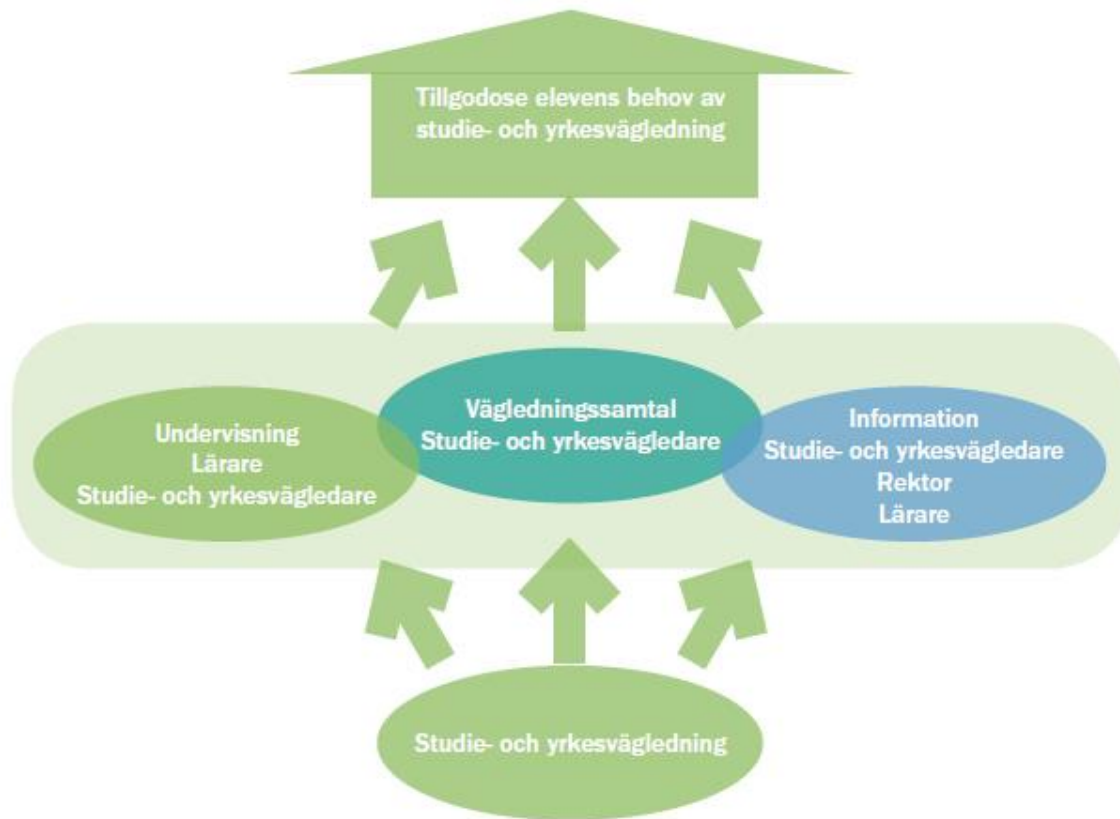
Tillgodose elevens behov av studie- och yrkesvägledning

Undervisning
Lärare
Studie- och yrkesvägledare

Vägledningssamtal
Studie- och yrkesvägledare

Information
Studie- och yrkesvägledare
Rektor
Lärare

Studie- och yrkesvägledning